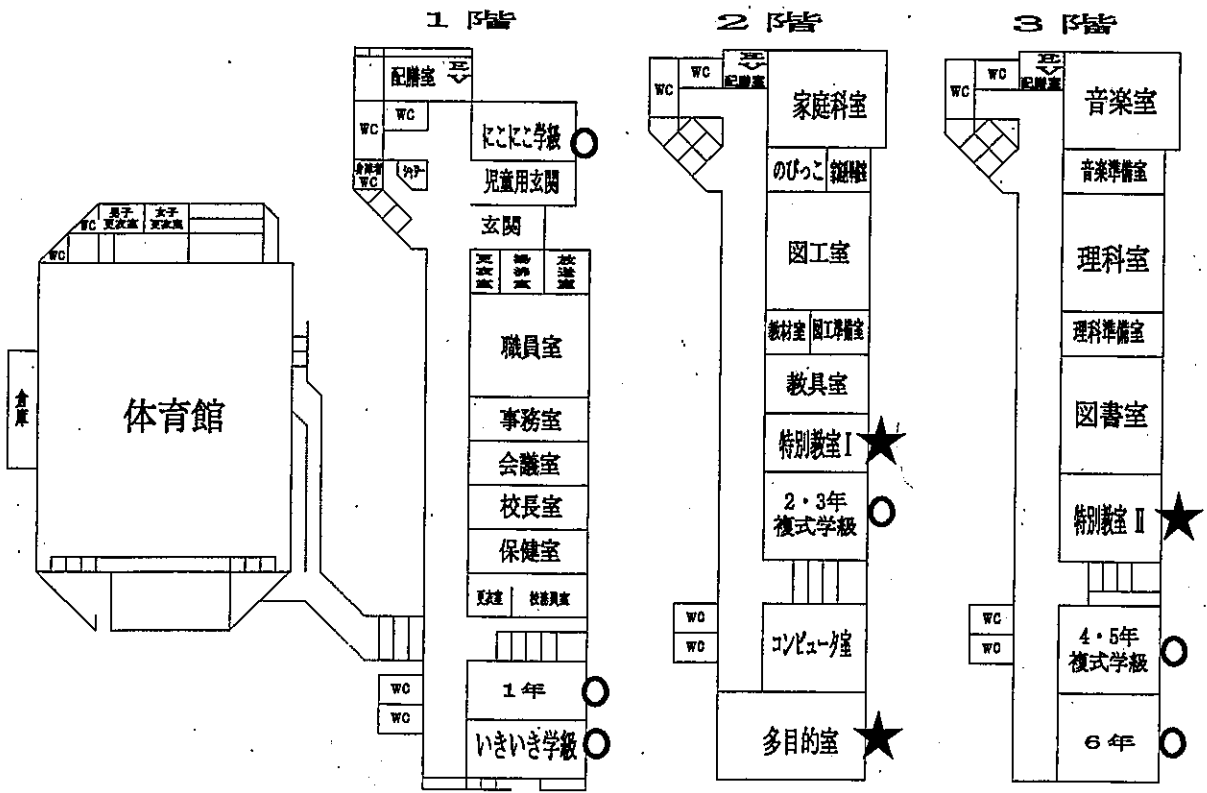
１階

２階

３階

倉庫

体育館

WC

男子更衣室

女子更衣室

配膳室

EV

WC

WC

倉庫前WC

シャワー

にこにこ学級 ○

児童用玄関

玄関

更衣室

湯沸室

放送室

職員室

事務室

会議室

校長室

保健室

更衣室

校務員室

WC

WC

１年 ○

いきいき学級 ○

WC

WC

配膳室

EV

家庭科室

のびっこ

家庭科準備室

図工室

教材室

図工準備室

教具室

特別教室Ⅰ ★

２・３年複式学級 ○

WC

WC

コンピュータ室

多目的室 ★

WC

WC

配膳室

EV

音楽室

音楽準備室

理科室

理科準備室

図書室

特別教室Ⅱ ★

WC

WC

４・５年複式学級 ○

６年 ○